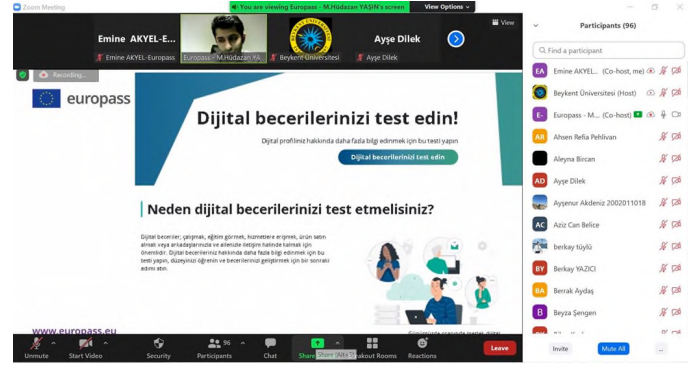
Zoom Meeting

You are viewing Europass - M.Hüdazan YAŞIN's screen

View Options

View

Emine AKYEL-E...

Emine AKYEL-Europass

Europass - M.Hüdazan YA...

Beykent Üniversitesi

Ayşe Dilek

Ayşe Dilek

Recording...

europass

Dijital becerilerinizi test edin!

Dijital profiliniz hakkında daha fazla bilgi edinmek için bu testi yapın

Dijital becerilerinizi test edin

Neden dijital becerilerinizi test etmelisiniz?

Dijital beceriler; çalışmak, eğitim görmek, hizmetlere erişmek, ürün satın almak veya arkadaşlarınızla ve ailenizle iletişim halinde kalmak için önemlidir. Dijital becerileriniz hakkında daha fazla bilgi edinmek için bu testi yapın, düzeyinizi öğrenin ve becerilerinizi geliştirmek için bir sonraki adımı atın.

www.europass.eu

Unmute

Start Video

Security

Participants 96

Chat

Share Screen (Alt+S)

Breakout Rooms

Reactions

Leave

Participants (96)

Find a participant

EA Emine AKYEL... (Co-host, me)

Beykent Üniversitesi (Host)

E- Europass - M... (Co-host)

AR Ahsen Refia Pehlivan

Aleyna Bircan

AD Ayşe Dilek

Ayşenur Akdeniz 2002011018

AC Aziz Can Belice

berkay tüylü

BY Berkay YAZICI

BA Berkay Aydaş

B Beyza Şengen

Invite

Mute All

...